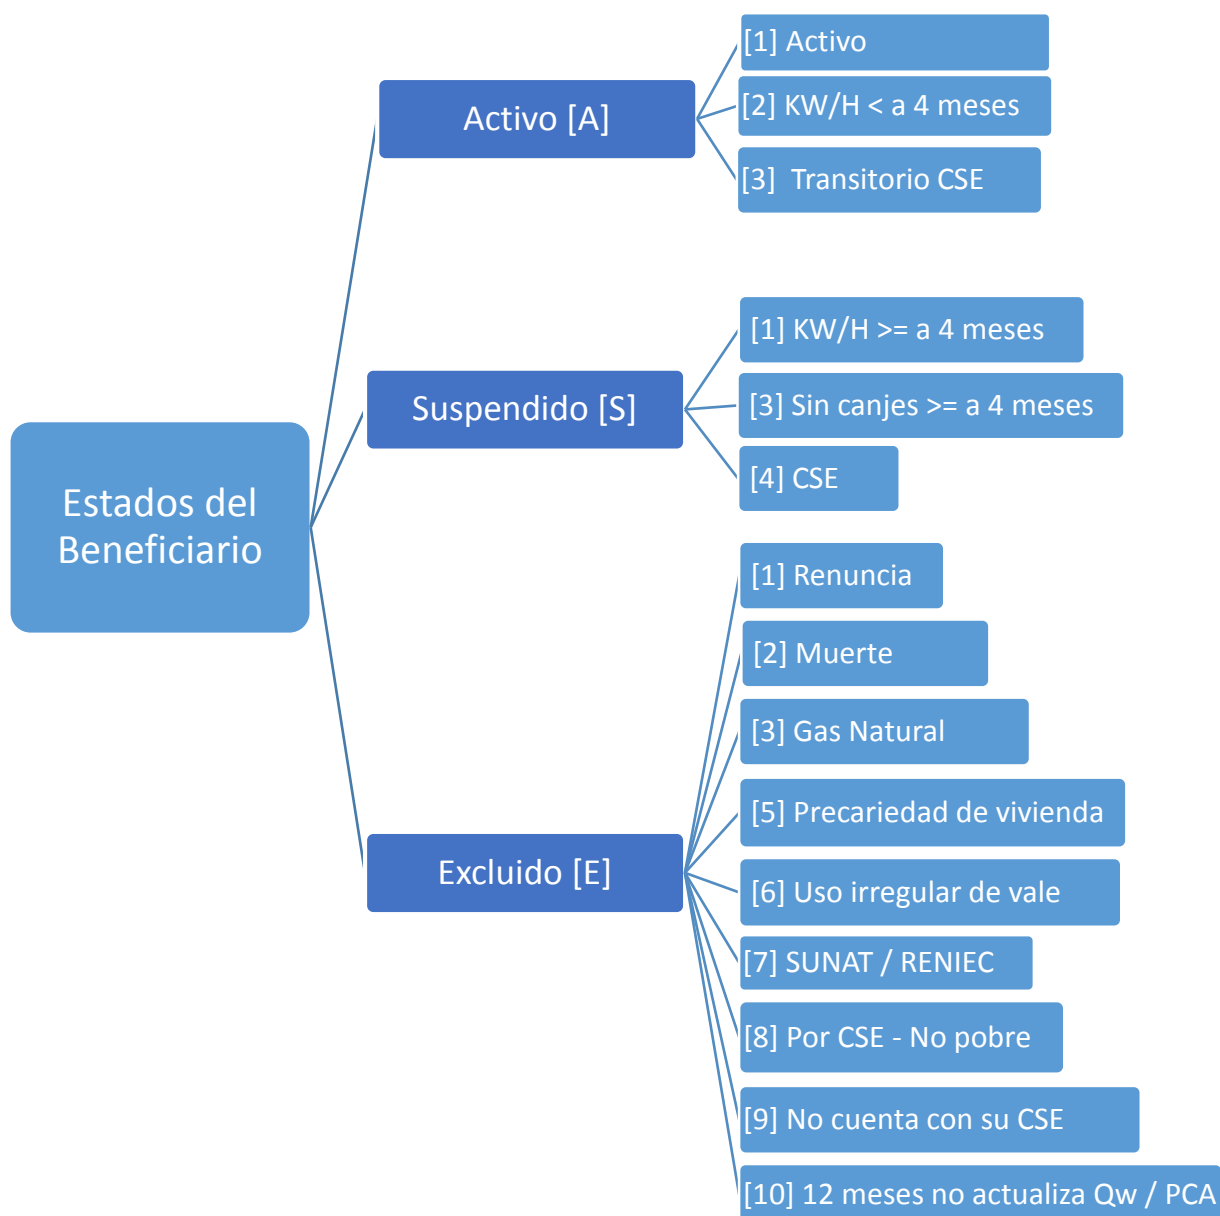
Estados del Beneficiario

Activo [A]

[1] Activo

[2] KW/H < a 4 meses

[3] Transitorio CSE

Suspendido [S]

[1] KW/H >= a 4 meses

[3] Sin canjes >= a 4 meses

[4] CSE

Excluido [E]

[1] Renuncia

[2] Muerte

[3] Gas Natural

[5] Precariedad de vivienda

[6] Uso irregular de vale

[7] SUNAT / RENIEC

[8] Por CSE - No pobre

[9] No cuenta con su CSE

[10] 12 meses no actualiza Qw / PCA